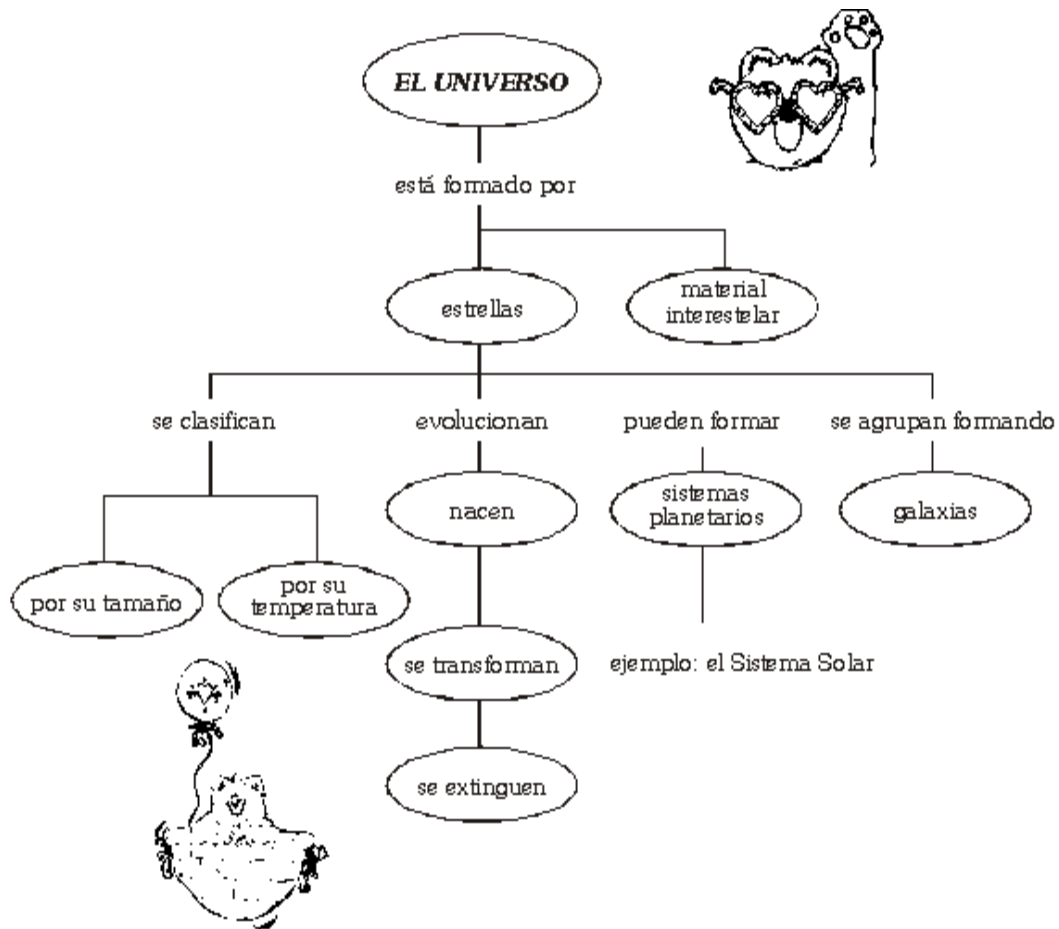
EL UNIVERSO

está formado por

estrellas

material interestelar

se clasifican

evolucionan

pueden formar

se agrupan formando

por su tamaño

por su temperatura

nacen

se transforman

se extinguen

sistemas planetarios

ejemplo: el Sistema Solar

galaxias